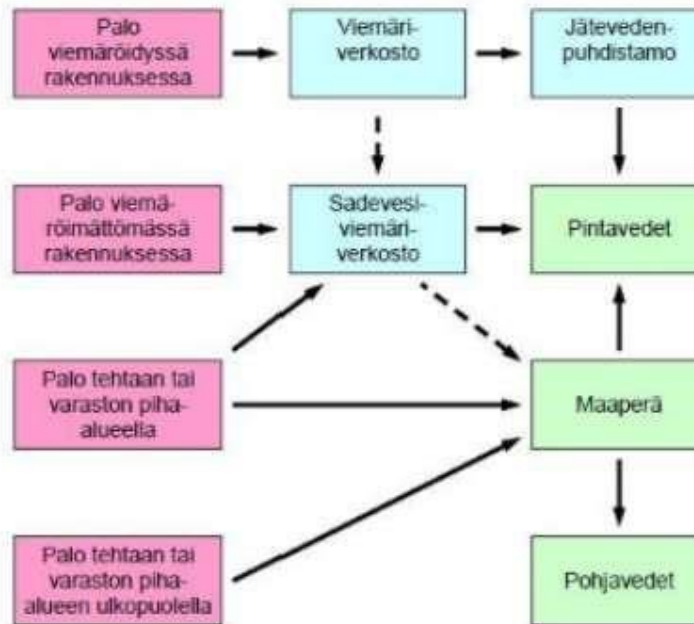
Palo viemäröidyssä rakennuksessa

Viemäriverkosto

Jätevedenpuhdistamo

Palo viemäröimättömässä rakennuksessa

Sadevesiviemäriverkosto

Pintavedet

Palo tehtaan tai varaston pihaalueella

Maaperä

Palo tehtaan tai varaston pihaalueen ulkopuolella

Pohjavedet